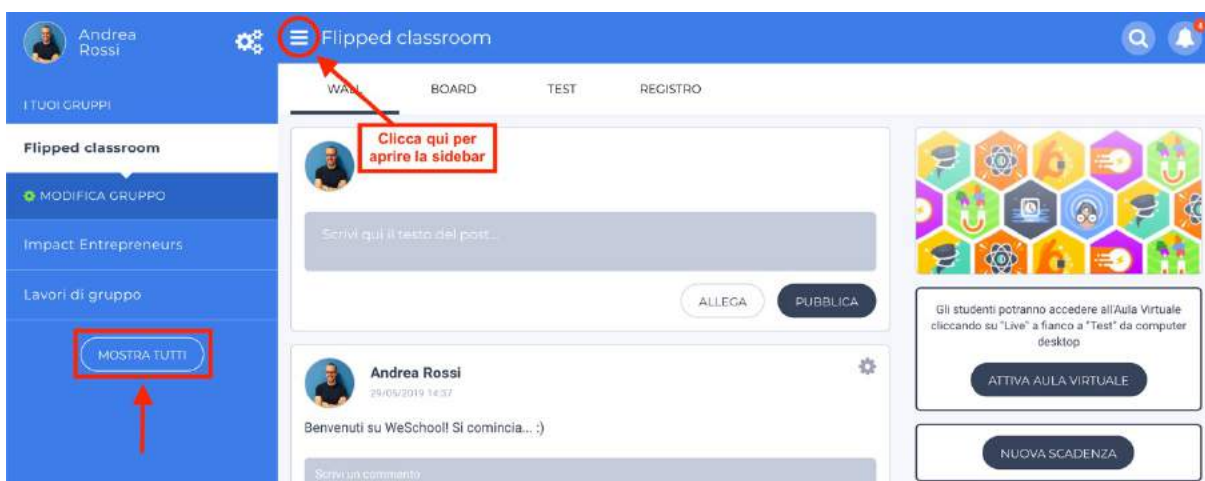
Andrea Rossi

Flipped classroom

I TUOI GRUPPI

Flipped classroom

MODIFICA GRUPPO

Impact Entrepreneurs

Lavori di gruppo

MOSTRA TUTTI

WALL

BOARD

TEST

REGISTRO

Clicca qui per aprire la sidebar

Scrivi qui il testo del post...

ALLEGA

PUBBLICA

Andrea Rossi
29/05/2019 14:37

Benvenuti su WeSchool! Si comincia... :)

Scrivi un commento

Gli studenti potranno accedere all'Aula Virtuale cliccando su "Live" a fianco a "Test" da computer desktop

ATTIVA AULA VIRTUALE

NUOVA SCADENZA